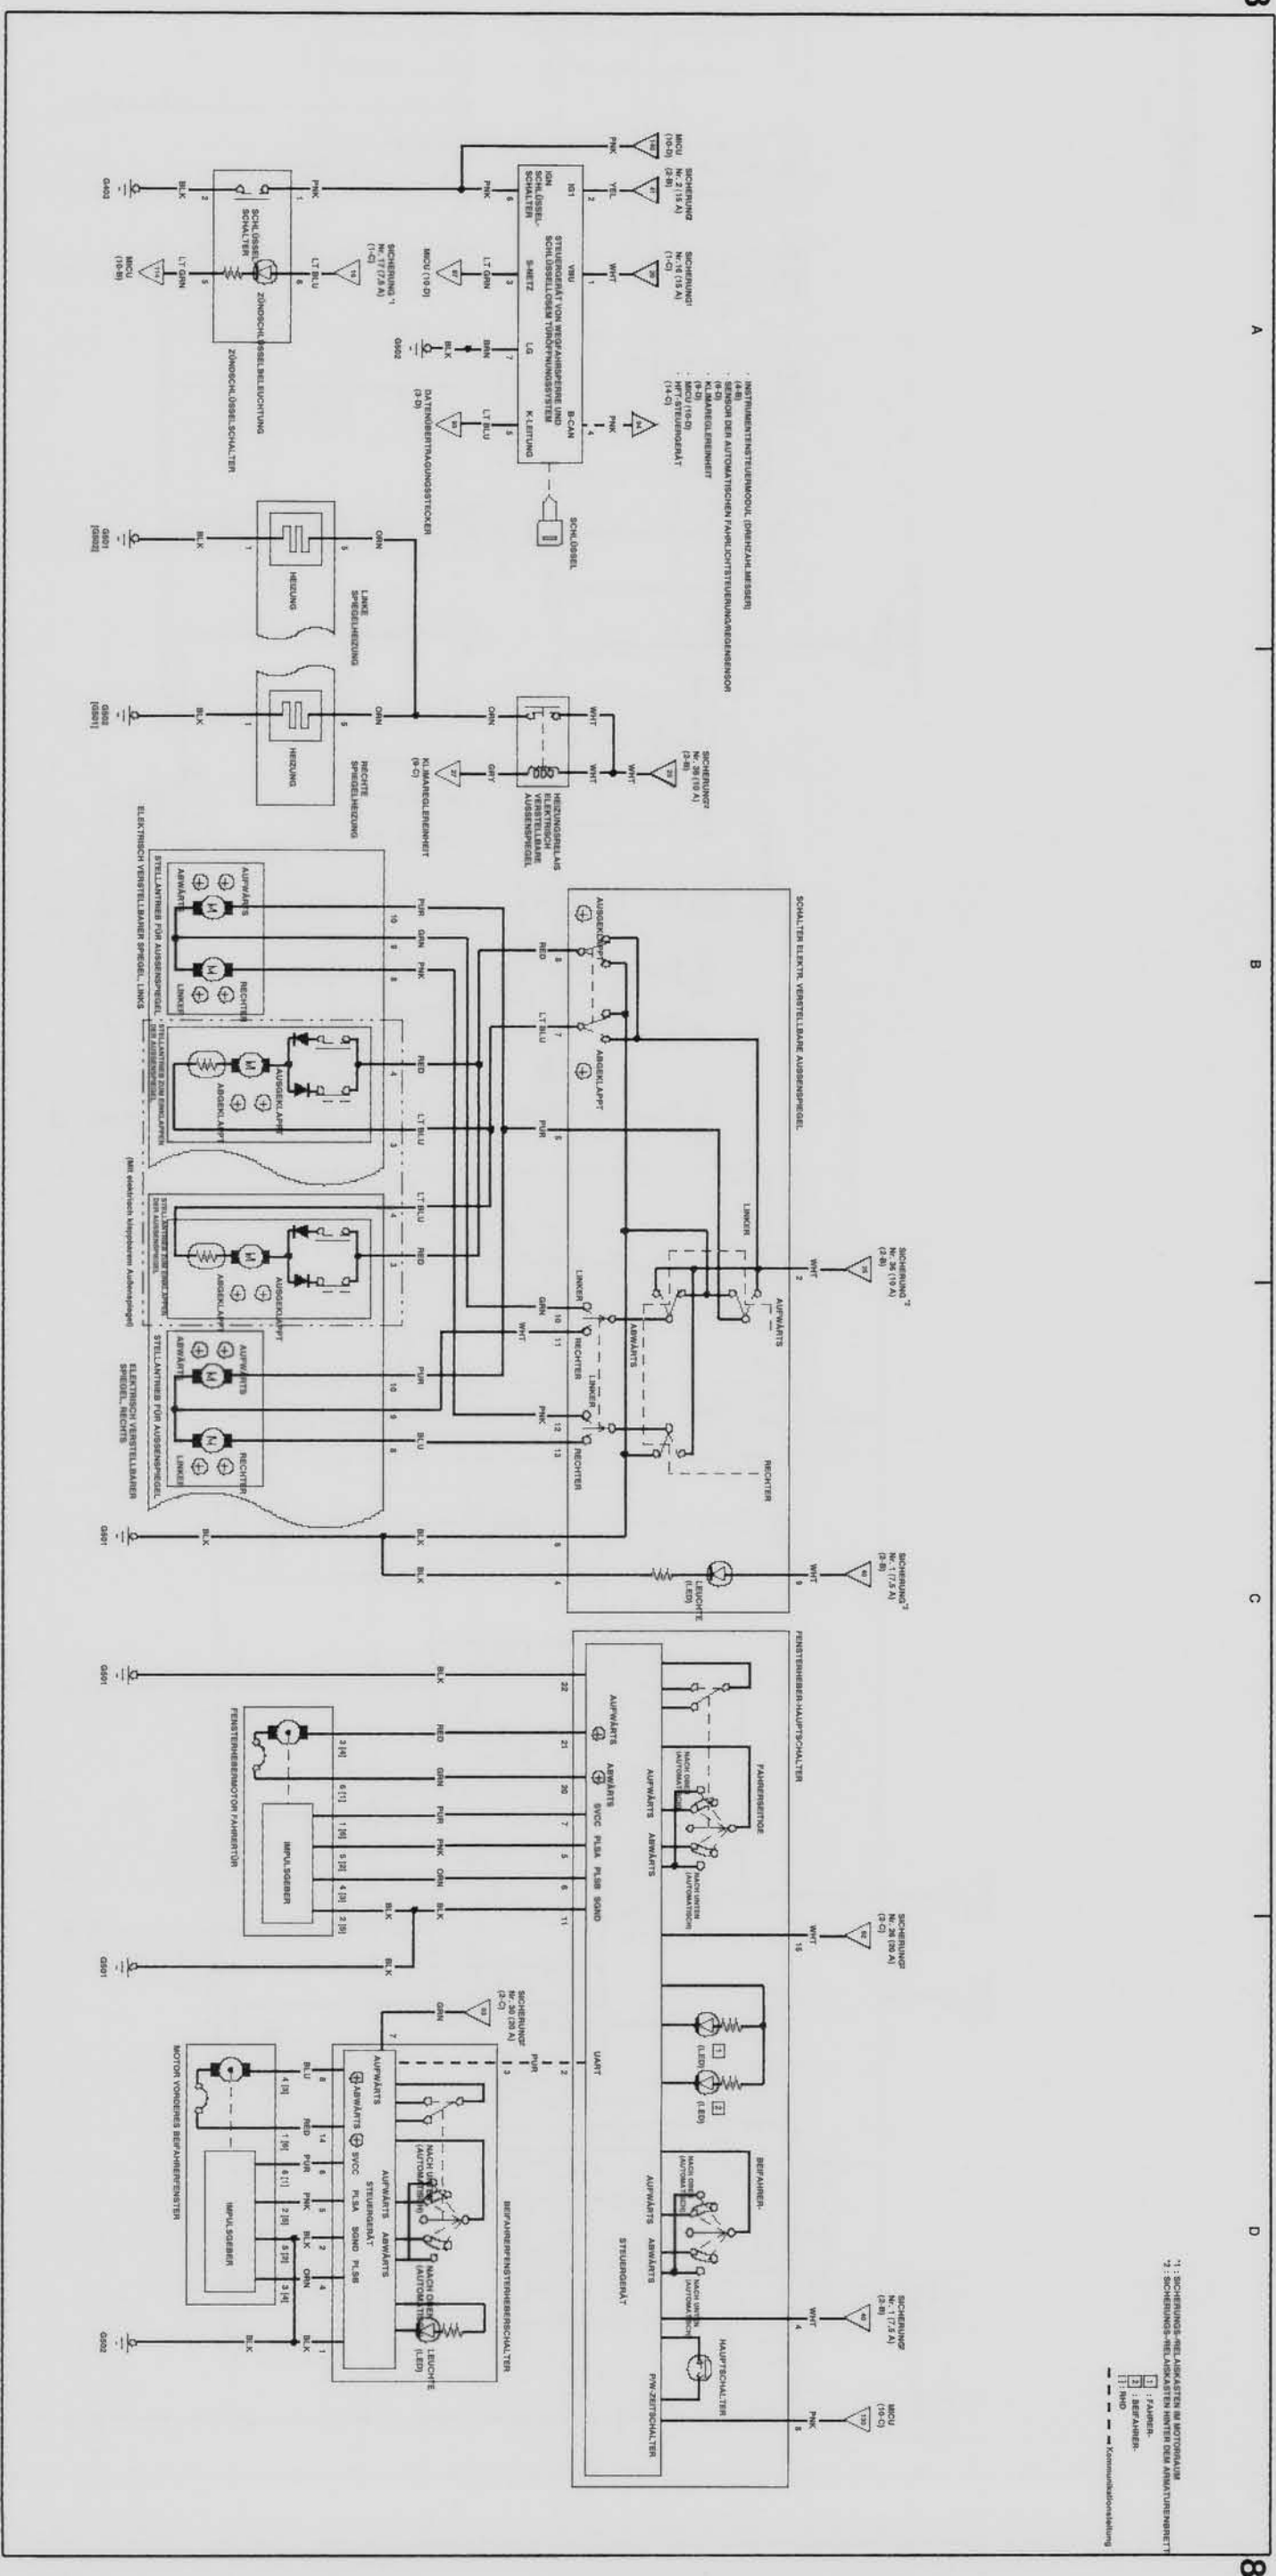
A

B

C

D

8

MICU (10-D)

PNK

SICHERUNG² Nr. 2 (15 A) (2-B)

YEL

SICHERUNG² Nr. 16 (15 A) (1-C)

WHT

IG1

IGN SCHLÜSSEL-SCHALTER

VBU

STEUERGERÄT VON WEGFAHRSPERRE UND SCHLÜSSELLOSEM TÜRÖFFNUNGSSYSTEM

S-NETZ

LG

B-CAN

K-LEITUNG

INSTRUMENTENSTEUERMODUL (DREHZAHLMESSER) (4-B)
SENSOR DER AUTOMATISCHEN FAHRLICHTSTEUERUNG/REGENSENSOR (6-D)
KLIMAREGELEINHEIT (9-D)
MICU (10-D)
HFT-STEUERGERÄT (14-C)

SCHLÜSSEL

PNK

LT GRN

BRN

BLK

LT BLU

MICU (10-D)

G502

DATENÜBERTRAGUNGSSTECKER (3-D)

SICHERUNG ¹ Nr. 17 (7,5 A) (1-C)

LT BLU

SCHLÜSSEL-SCHALTER

ZÜNDSCHLÜSSEL

ZÜNDSCHLÜSSELBELEUCHTUNG

ZÜNDSCHLÜSSELSCHALTER

LT GRN

MICU (10-B)

BLK

G403

LINKE SPIEGELHEIZUNG

HEIZUNG

ORN

BLK

G501 [G502]

RECHTE SPIEGELHEIZUNG

HEIZUNG

G502 [G501]

SICHERUNG² Nr. 39 (10 A) (3-B)

WHT

HEIZUNGSRELAIS ELEKTRISCH VERSTELLBARE AUSSENSPIEGEL

GRY

KLIMAREGELEINHEIT (9-C)

SCHALTER ELEKTR. VERSTELLBARE AUSSENSPIEGEL

AUSGEKLAPPT

ABGEKLAPPT

RED

LT BLU

PUR

GRN

PNK

AUFWÄRTS

ABWÄRTS

RECHTER

LINKER

STELLANTRIEB FÜR AUSSENSPIEGEL

ELEKTRISCH VERSTELLBARER SPIEGEL, LINKS

STELLANTRIEB ZUM EINKLAPPEN DES AUSSENSPIEGELS

(Mit elektrisch klappbarem Außenspiegel)

SICHERUNG ² Nr. 36 (10 A) (2-B)

WHT

LINKER

AUFWÄRTS

ABWÄRTS

RECHTER

BLU

ELEKTRISCH VERSTELLBARER SPIEGEL, RECHTS

SICHERUNG ² Nr. 1 (7,5 A) (2-B)

LEUCHTE (LED)

BLK

G501

FENSTERHEBER-HAUPTSCHALTER

FAHRERSEITIGE

AUFWÄRTS

ABWÄRTS

NACH OBEN (AUTOMATISCH)

NACH UNTEN (AUTOMATISCH)

SVCC

PLSA

PLSB

SGND

FENSTERHEBERMOTOR FAHRERTÜR

IMPULSGEBER

SICHERUNG² Nr. 26 (20 A) (3-C)

UART

(LED)

BEIFAHRER-

STEUERGERÄT

SICHERUNG² Nr. 30 (20 A) (3-C)

BEIFAHRERFENSTERHEBERSCHALTER

MOTOR VORDERES BEIFAHRERFENSTER

G502

SICHERUNG² Nr. 1 (7,5 A) (2-B)

MICU (10-C)

HAUPTSCHALTER

P/W-ZEITSCHALTER

*1 : SICHERUNGS-/RELAISKASTEN IM MOTORRAUM
*2 : SICHERUNGS-/RELAISKASTEN HINTER DEM ARMATURENBRETT
1 : FAHRER-
2 : BEIFAHRER-
[ ] : RHD
Kommunikationsleitung